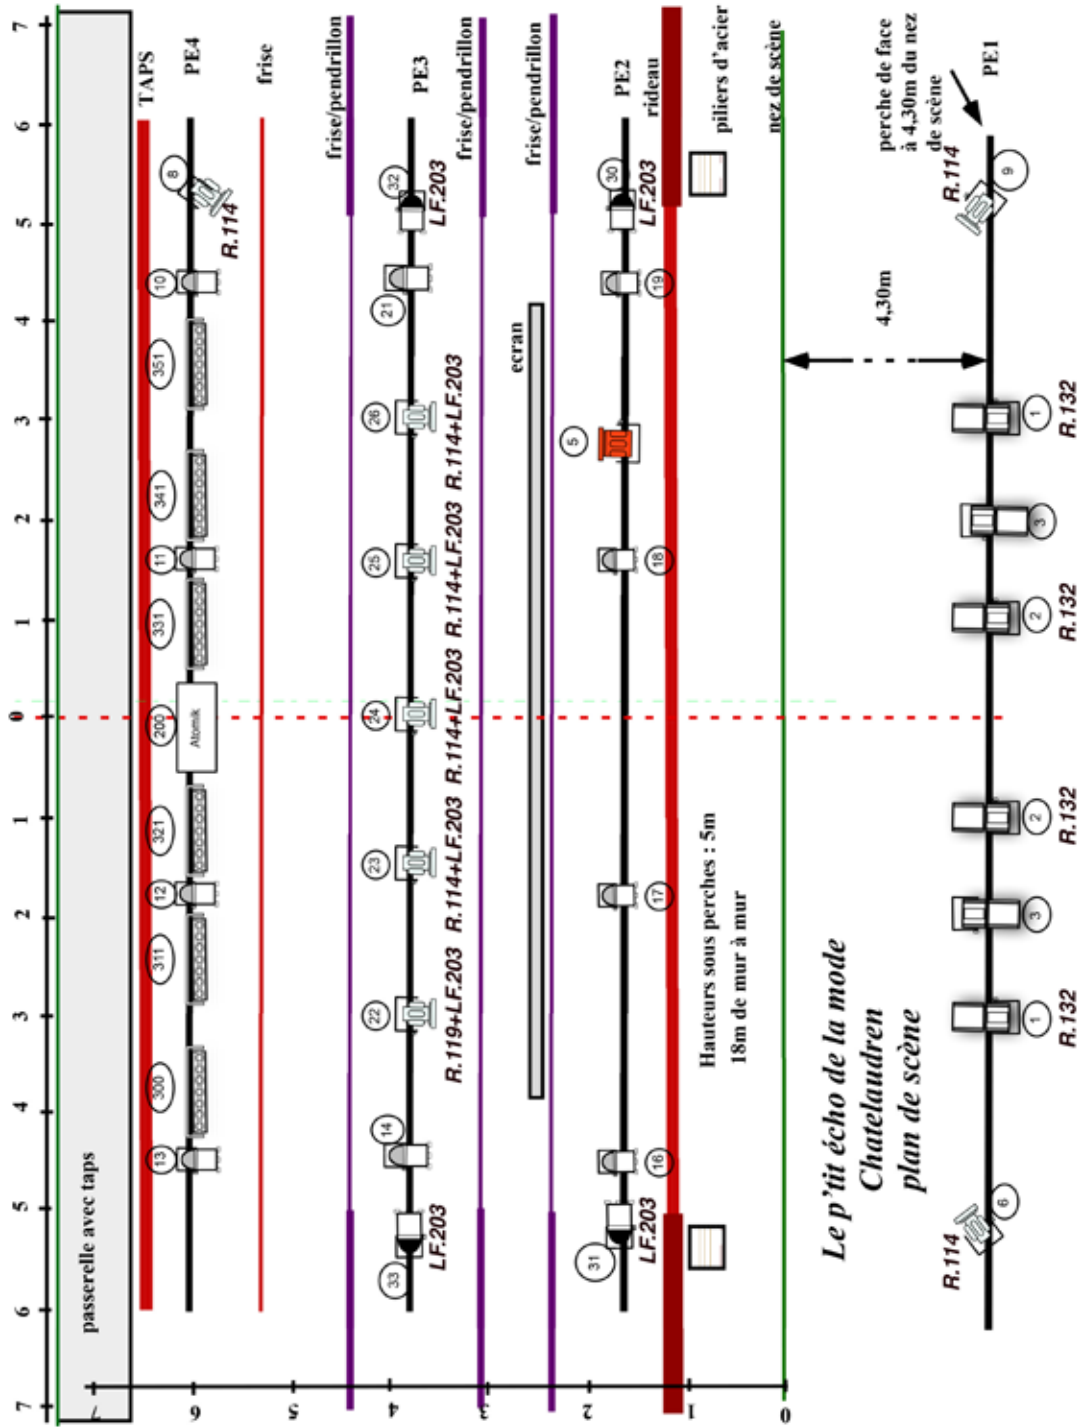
7
6
5
4
3
2
1
0
1
2
3
4
5
6
7

TAPS
PE4
frise
frise/pendrillon
PE3
frise/pendrillon
frise/pendrillon
PE2
rideau
piliers d'acier
nez de scène
perche de face à 4,30m du nez de scène
PE1

passerelle avec taps

8
R.114
10
351
341
11
331
200
Atomik
321
12
311
300
13

32
LF.203
21
26
R.114+LF.203
25
R.114+LF.203
24
R.114+LF.203
23
R.114+LF.203
22
R.119+LF.203
14
33
LF.203

ecran

30
LF.203
19
5
18
17
16
31
LF.203

Hauteurs sous perches : 5m
18m de mur à mur

9
R.114
4,30m
1
R.132
3
2
R.132
2
R.132
3
1
R.132
6
R.114

Le p'tit écho de la mode
Chatelaudren
plan de scène

7
6
5
4
3
2
1
0